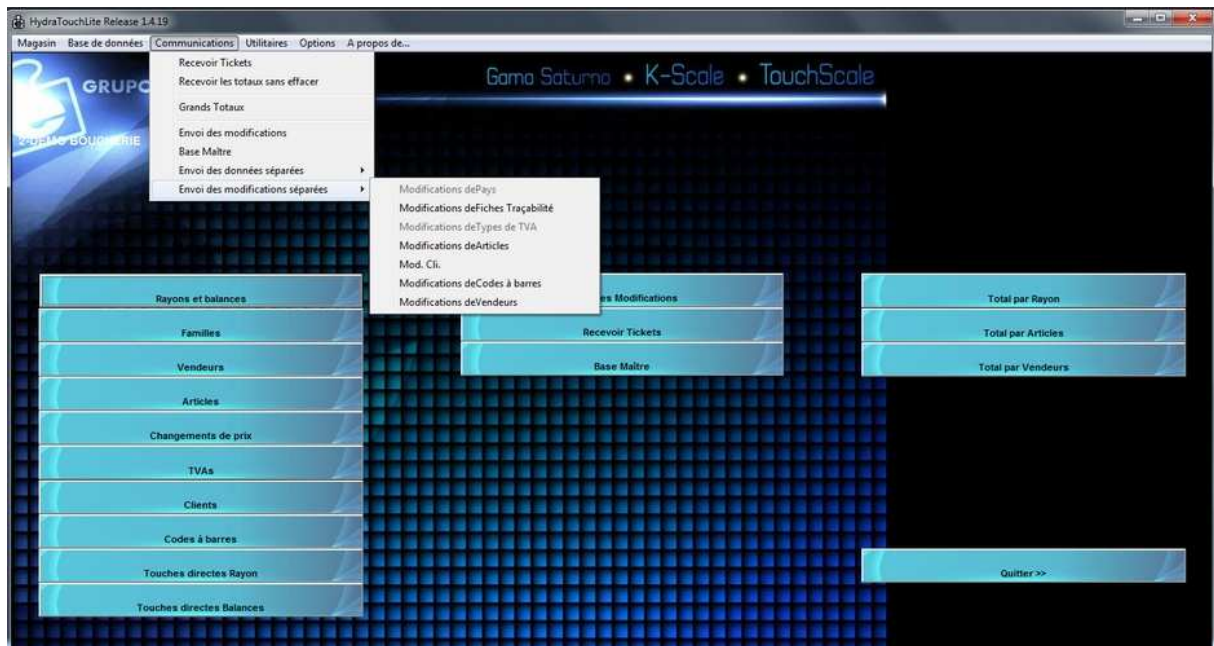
HydraTouchLite Release 1.4.19

Magasin Base de données Communications Utilitaires Options A propos de...

Recevoir Tickets
Recevoir les totaux sans effacer
Grands Totaux
Envoi des modifications
Base Maître
Envoi des données séparées
Envoi des modifications séparées

Modifications dePays
Modifications deFiches Traçabilité
Modifications deTypes de TVA
Modifications deArticles
Mod. Cli.
Modifications deCodes à barres
Modifications deVendeurs

GRUPO
2-DEMO BOUCHERIE

Gama Saturno • K-Scale • TouchScale

Rayons et balances
Familles
Vendeurs
Articles
Changements de prix
TVAs
Clients
Codes à barres
Touches directes Rayon
Touches directes Balances

es Modifications
Recevoir Tickets
Base Maître

Total par Rayon
Total par Articles
Total par Vendeurs

Quitter >>